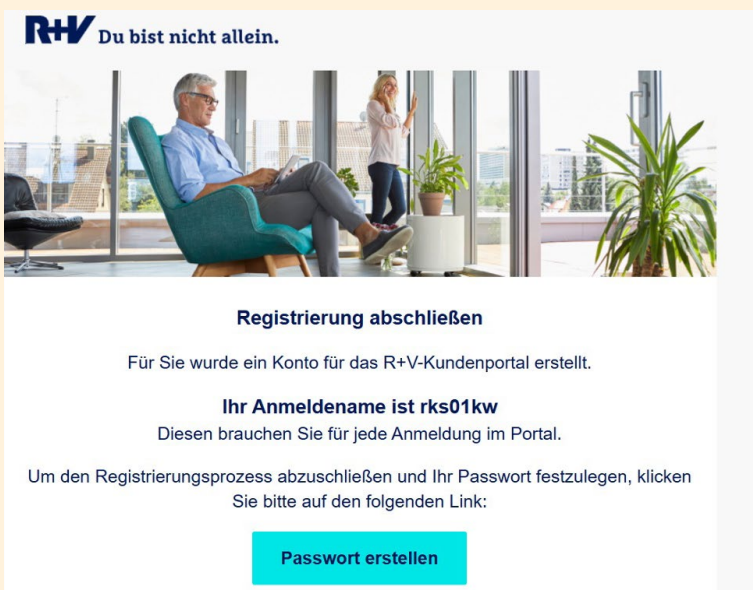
R+V Du bist nicht allein.

Registrierung abschließen

Für Sie wurde ein Konto für das R+V-Kundenportal erstellt.

Ihr Anmeldename ist rks01kw
Diesen brauchen Sie für jede Anmeldung im Portal.

Um den Registrierungsprozess abzuschließen und Ihr Passwort festzulegen, klicken Sie bitte auf den folgenden Link:

Passwort erstellen